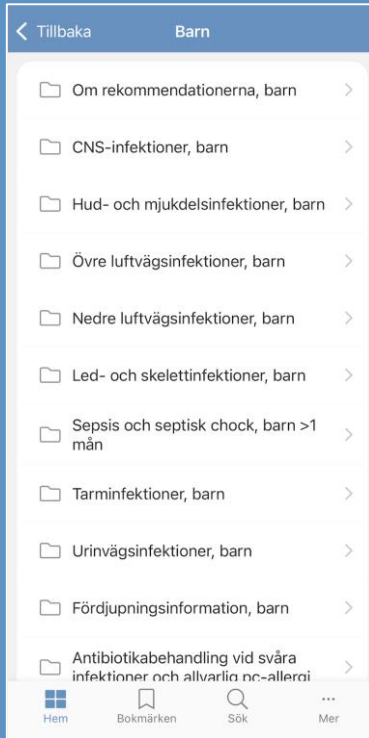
Tillbaka

Barn

Om rekommendationerna, barn

CNS-infektioner, barn

Hud- och mjukdelsinfektioner, barn

Övre luftvägsinfektioner, barn

Nedre luftvägsinfektioner, barn

Led- och skelettinfektioner, barn

Sepsis och septisk chock, barn >1 mån

Tarminfektioner, barn

Urinvägsinfektioner, barn

Fördjupningsinformation, barn

Antibiotikabehandling vid svåra infektioner och allvarlig pc-allergi

Hem

Bokmärken

Sök

Mer